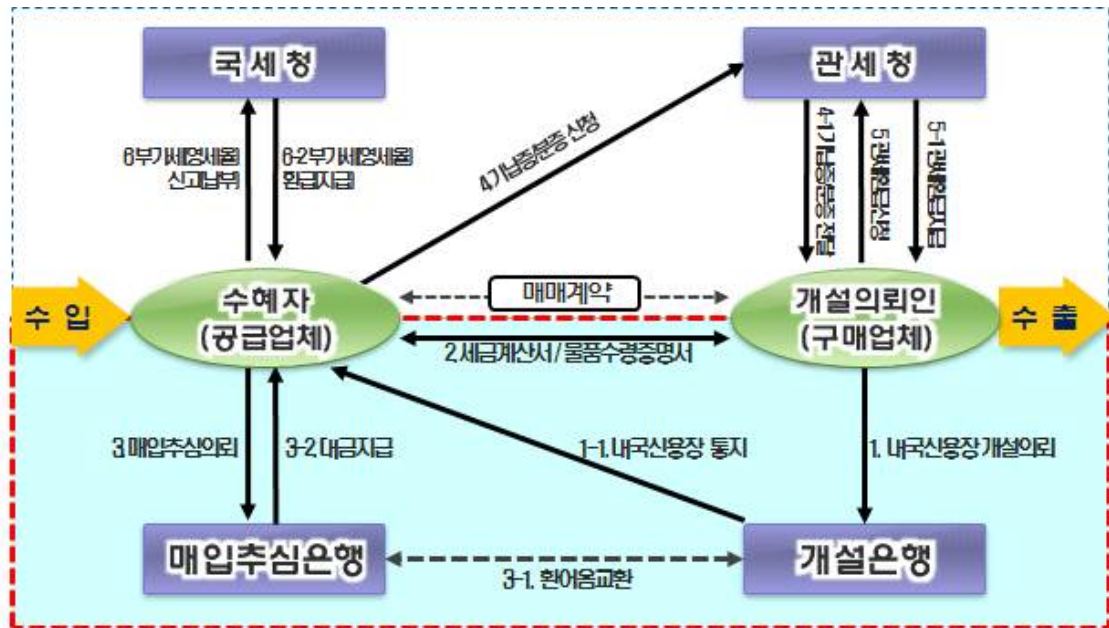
국세청

관세청

6부가세영세율 신고납부

6-2부가세영세율 환급지급

4.기납증분증 신청

4-1기납증분증 전달

5관세환급신청

5-1관세환급지급

수 입

수혜자 (공급업체)

매매계약

개설의뢰인 (구매업체)

수 출

2.세금계산서 / 물품수령증명서

3.매입추심의뢰

3-2.대금지급

1-1.내국신용장 통지

1.내국신용장 개설의뢰

매입추심은행

3-1.환어음교환

개설은행